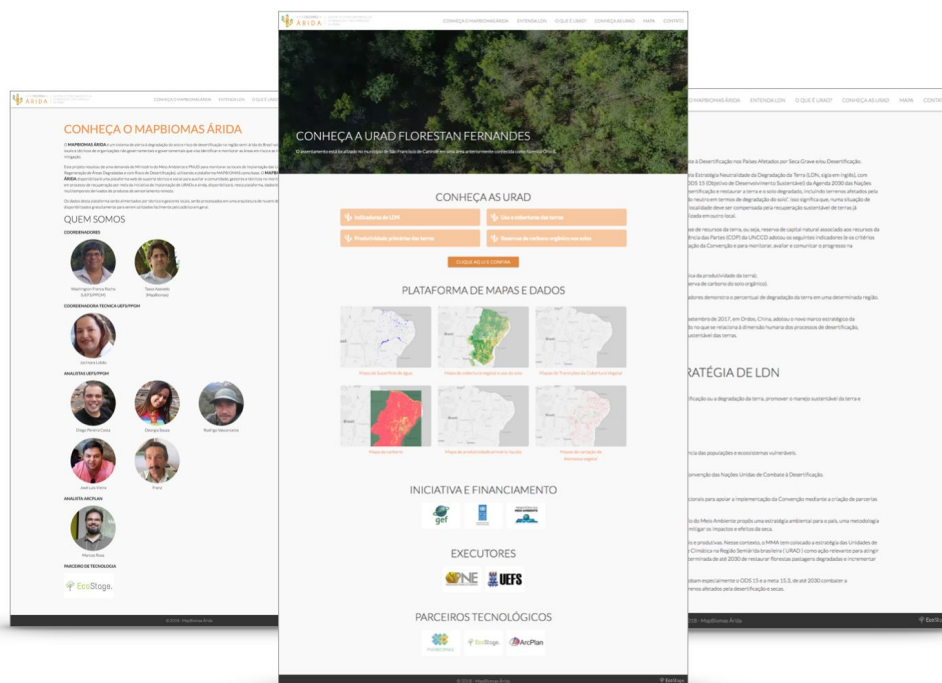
ÁRIDA

CONHEÇA O MAPBIOMAS ÁRIDA ENTENDA LDN O QUE É URAD? CONHEÇA AS URAD MAPA CONTATO

CONHEÇA A URAD FLORESTAN FERNANDES

CONHEÇA AS URAD

Indicadores de LDN

Uso e cobertura das terras

Produtividade primária das terras

Reservas de carbono orgânico no solo

CLIQUE AQUI E CONFIRA

PLATAFORMA DE MAPAS E DADOS

Mapa de carbono

INICIATIVA E FINANCIAMENTO

gef

EXECUTORES

UEFS

PARCEIROS TECNOLÓGICOS

EcoStage.

ArcPlan

© 2018 - MapBiomas Árida

CONHEÇA O MAPBIOMAS ÁRIDA

QUEM SOMOS

COORDENADORES

COORDENADORA TECNICA UEFS/PPGM

ANALISTAS UEFS/PPGM

ANALISTA ARCPLAN

PARCEIRO DE TECNOLOGIA

EcoStage.

© 2018 - MapBiomas Árida

CONHEÇA O MAPBIOMAS ÁRIDA ENTENDA LDN O QUE É URAD? CONHEÇA AS URAD MAPA CONTATO

RATÉGIA DE LDN

2018 - MapBiomas Árida